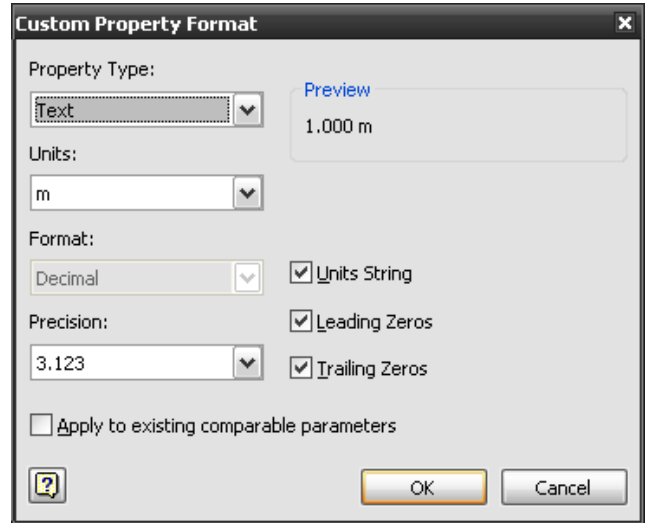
Custom Property Format

Property Type:

Text

Preview

1.000 m

Units:

m

Format:

Decimal

Units String

Precision:

Leading Zeros

3.123

Trailing Zeros

Apply to existing comparable parameters

?

OK

Cancel